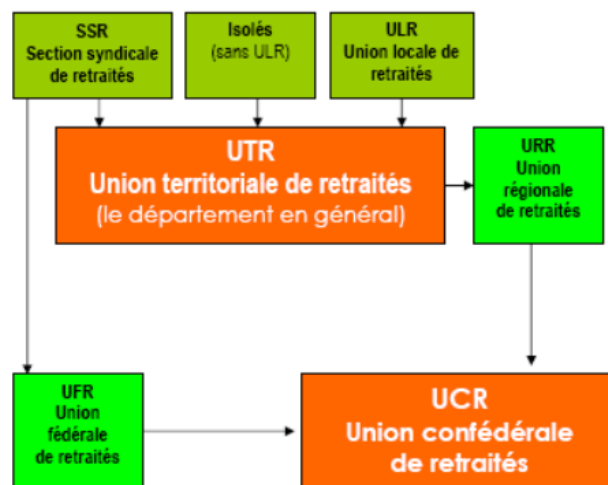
SSR
Section syndicale de retraités

Isolés
(sans ULR)

ULR
Union locale de retraités

UTR
Union territoriale de retraités
(le département en général)

URR
Union régionale de retraités

UFR
Union fédérale de retraités

UCR
Union confédérale de retraités